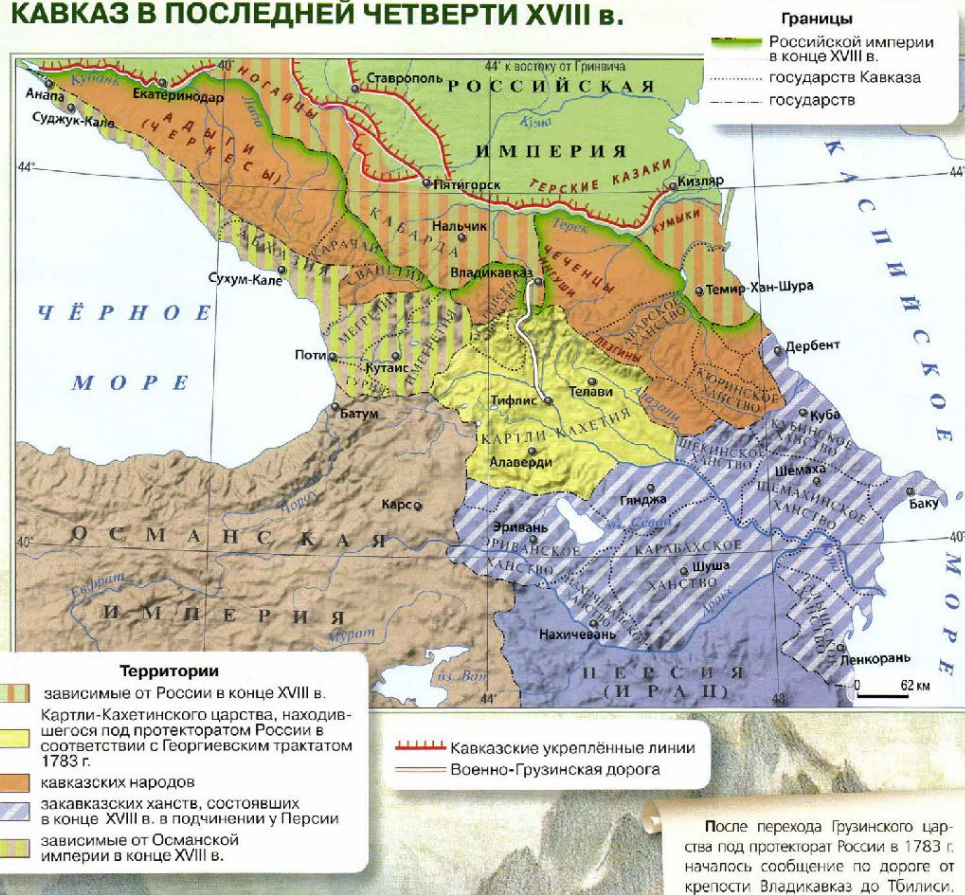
КАВКАЗ В ПОСЛЕДНЕЙ ЧЕТВЕРТИ XVIII в.

Границы
Российской империи в конце XVIII в.
государств Кавказа
государств

44° к востоку от Гринвича
40°

Кубань
Анапа
Екатеринодар
Суджук-Кале
НОГАЙЦЫ
АДЫГИ (ЧЕРКЕСЫ)
Ставрополь
РОССИЙСКАЯ
ИМПЕРИЯ
Кума
Пятигорск
ТЕРСКИЕ КАЗАКИ
Кизляр
КУМЫКИ
Терек
КАБАРДА
Нальчик
АБХАЗИЯ
КАРАЧАЙ
СВАНЕТИЯ
Сухум-Кале
Владикавказ
ИНГУШИ
ЧЕЧЕНЦЫ
Темир-Хан-Шура
ЧЁРНОЕ
МОРЕ
МЕГРЕЛИЯ
ИМЕРЕТИЯ
Поти
Кутаис
ЛЕЗГИНЫ
АВАРСКОЕ ХАНСТВО
Дербент
КЮРИНСКОЕ ХАНСТВО
Телави
Тифлис
КАРТЛИ-КАХЕТИЯ
Алаверди
Батум
Кура
Куба
КУБИНСКОЕ ХАНСТВО
ШЕКИНСКОЕ ХАНСТВО
Шемаха
ШЕМАХИНСКОЕ ХАНСТВО
Баку
КАСПИЙСКОЕ МОРЕ
Карс
Гянджа
Севан
Эривань
ЭРИВАНСКОЕ ХАНСТВО
КАРАБАХСКОЕ ХАНСТВО
Шуша
НАХИЧЕВАНСКОЕ ХАНСТВО
Аракс
Нахичевань
ТАЛЫШСКОЕ ХАНСТВО
Ленкорань
ОСМАНСКАЯ
ИМПЕРИЯ
Евфрат
Мурат
оз. Ван
ПЕРСИЯ (ИРАН)
Чорох
44°
48°
40°
0 62 км

Территории
зависимые от России в конце XVIII в.
Картли-Кахетинского царства, находившегося под протекторатом России в соответствии с Георгиевским трактатом 1783 г.
кавказских народов
закавказских ханств, состоявших в конце XVIII в. в подчинении у Персии
зависимые от Османской империи в конце XVIII в.

Кавказские укреплённые линии
Военно-Грузинская дорога

После перехода Грузинского царства под протекторат России в 1783 г. началось сообщение по дороге от крепости Владикавказ до Тбилиси.